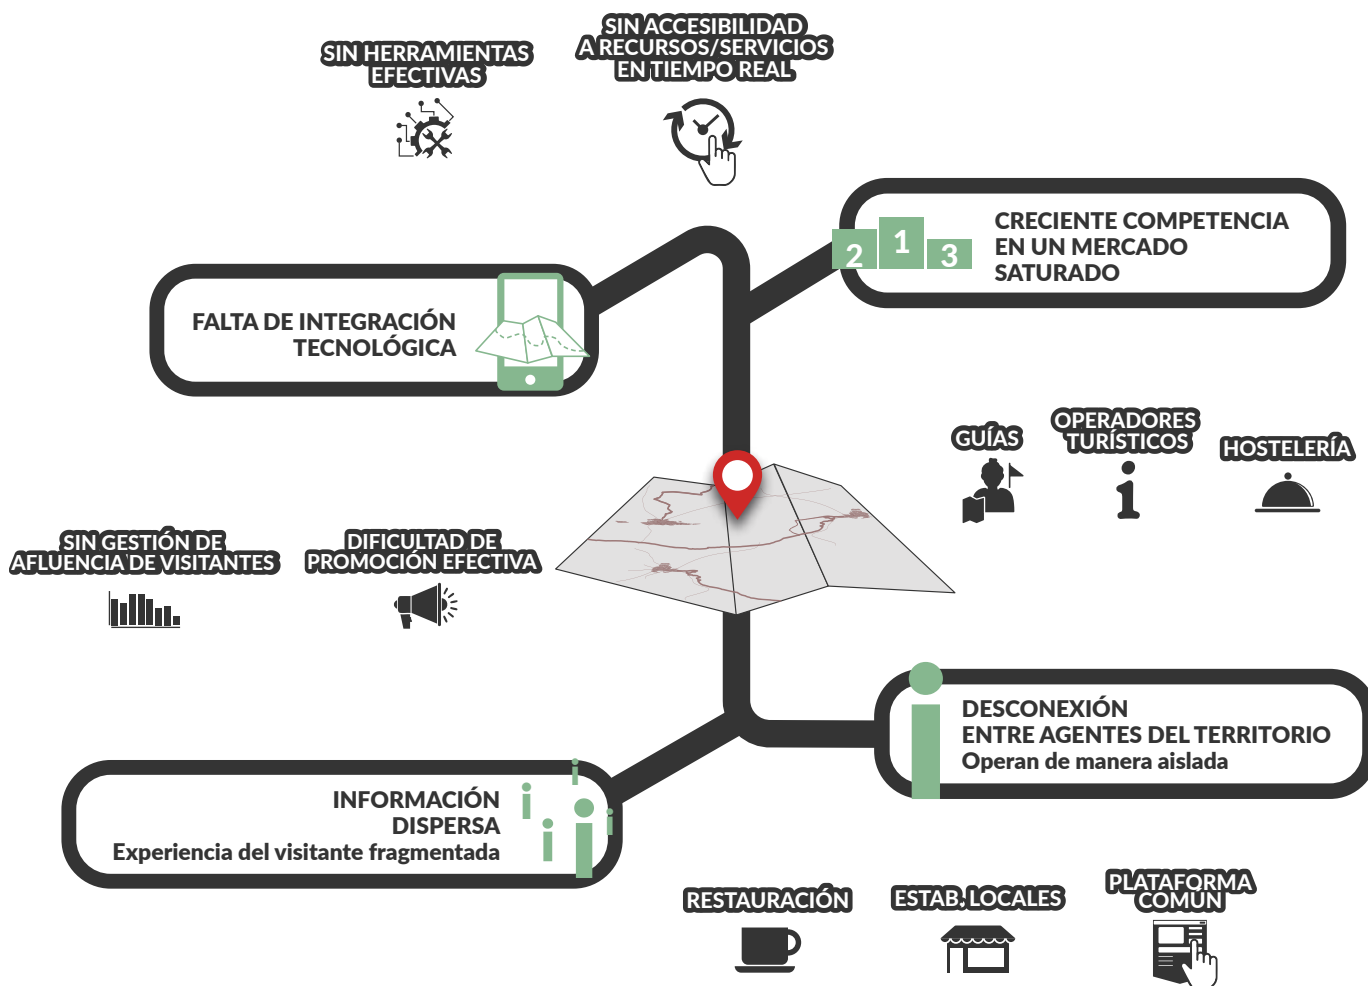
SIN HERRAMIENTAS EFECTIVAS

SIN ACCESIBILIDAD A RECURSOS/SERVICIOS EN TIEMPO REAL

FALTA DE INTEGRACIÓN TECNOLÓGICA

2 1 3

CRECIENTE COMPETENCIA EN UN MERCADO SATURADO

GUÍAS

OPERADORES TURÍSTICOS

HOSTELERÍA

SIN GESTIÓN DE AFLUENCIA DE VISITANTES

DIFICULTAD DE PROMOCIÓN EFECTIVA

DESCONEXIÓN ENTRE AGENTES DEL TERRITORIO
Operan de manera aislada

INFORMACIÓN DISPERSA
Experiencia del visitante fragmentada

RESTAURACIÓN

ESTAB. LOCALES

PLATAFORMA COMÚN